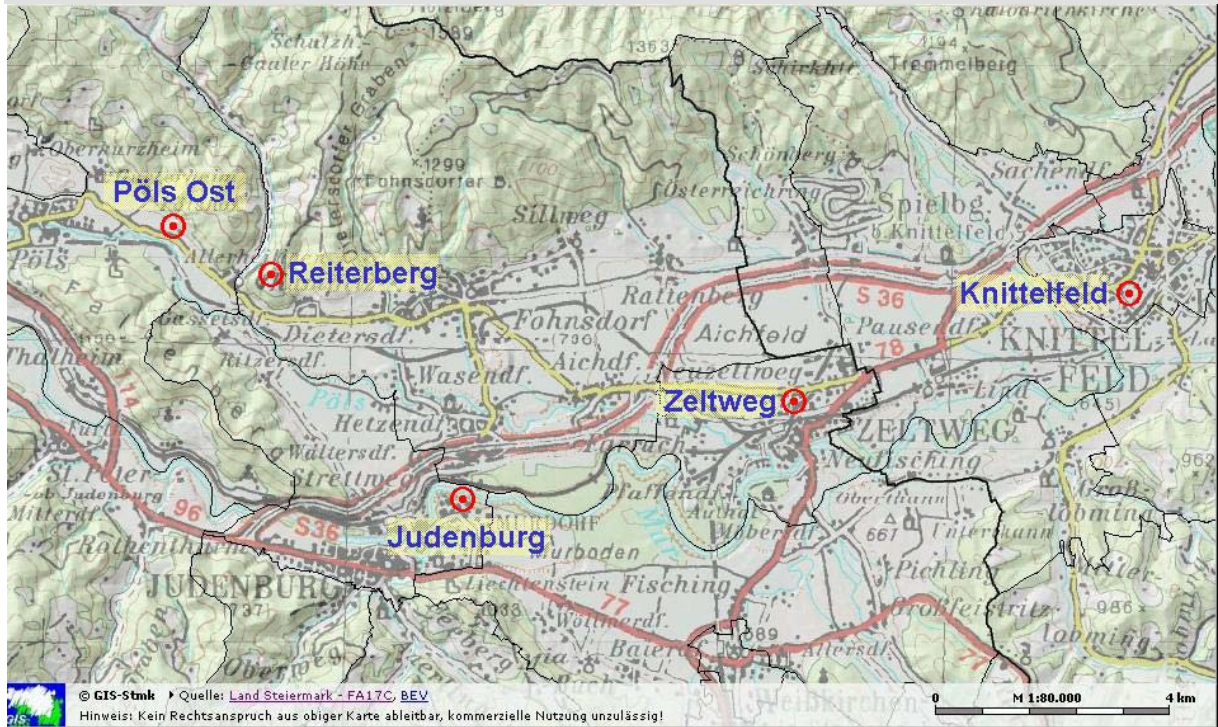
Pöls Ost
Reiterberg
Knittelfeld
Zeltweg
Judenburg
Schulzh.
Gauler Höhe
1589
1363
Schirkhitt
1194
Tremmelberg
Oberkurzheim
1299
Fohnsdorfer B.
Sillweg
Schönberg
Österreichring
Spielbg.
b. Knittelfeld
Sachendf.
Pöls
Allerh.
Rattenberg
S 36
Fohnsdorf
Aichfeld
Pausendf.
KNITTEL
FELD
Dietersdf.
Thalheim
Ritzendf.
(736)
Aichdf.
Wasendf.
78
114
Pöls
Hetzendf.
Waltersdf.
Strettweg
ZELTWEG
Lind
Neufisching
St. Peter
ob Judenburg
Mitterdf.
Rothenthurm
96
S36
Pfaffendf.
Murdorf
Oberhann
667
Unterfarrach
Großlobming
JUDENBURG
Murboden
Liechtenstein
Fisching
Pichling
737
77
Wöllmerdf.
Großfeistritz
986
Lobming
Baierdorf
689
Allersdf.
Oberweg
77
962
© GIS-Stmk ▸ Quelle: Land Steiermark - FA17C, BEV
Hinweis: Kein Rechtsanspruch aus obiger Karte ableitbar, kommerzielle Nutzung unzulässig!
0
M 1:80.000
4 km